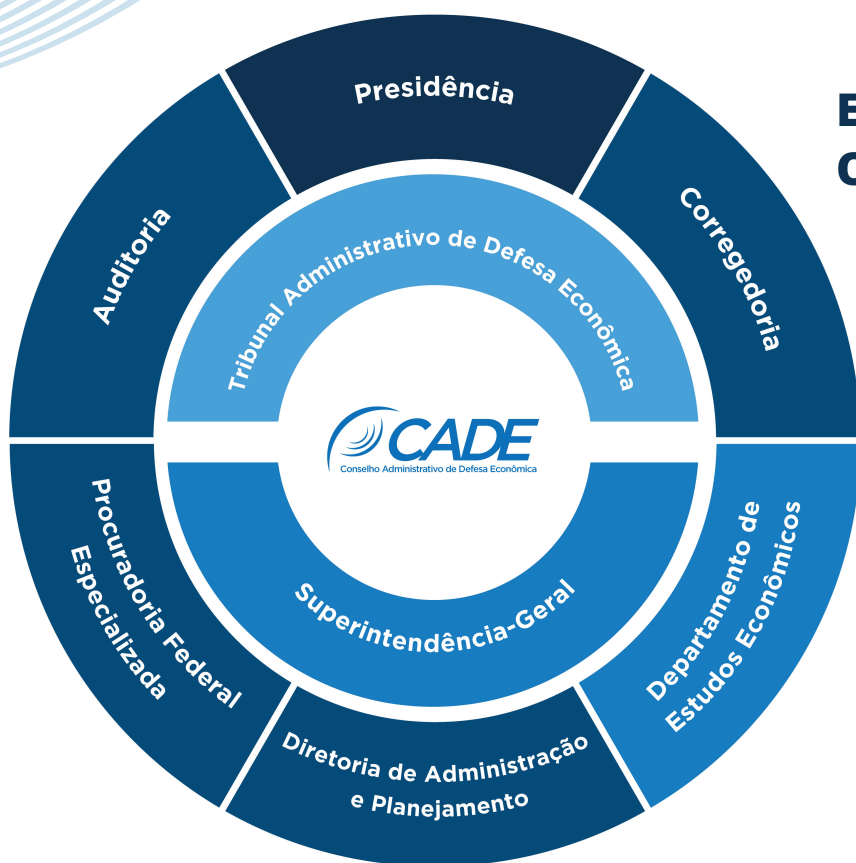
Presidência

E

C

Auditoria

Tribunal Administrativo de Defesa Econômica

Corregedoria

CADE
Conselho Administrativo de Defesa Econômica

Procuradoria Federal Especializada

Superintendência-Geral

Departamento de Estudos Econômicos

Diretoria de Administração e Planejamento